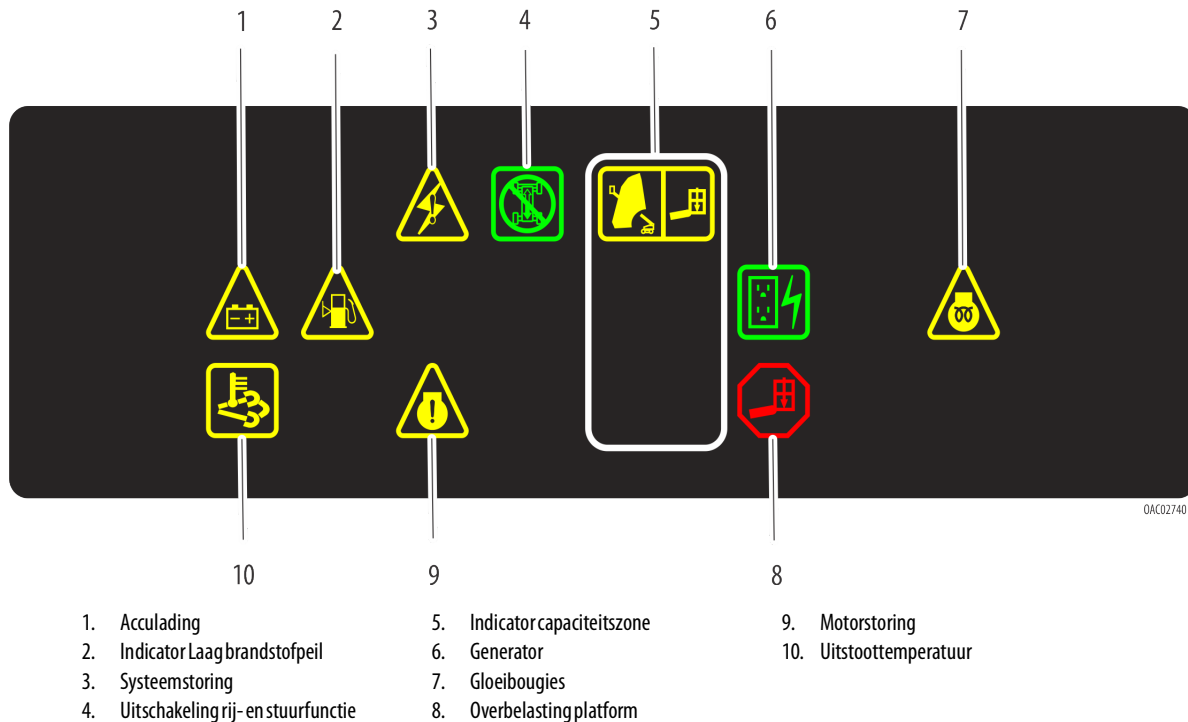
1 2 3 4 5 6 7

− +

10 9 8

OAC02740

1. Acculading
2. Indicator Laag brandstofpeil
3. Systeemstoring
4. Uitschakeling rij- en stuurfunctie

5. Indicator capaciteitszone
6. Generator
7. Gloeibougies
8. Overbelasting platform

9. Motorstoring
10. Uitstoottemperatuur